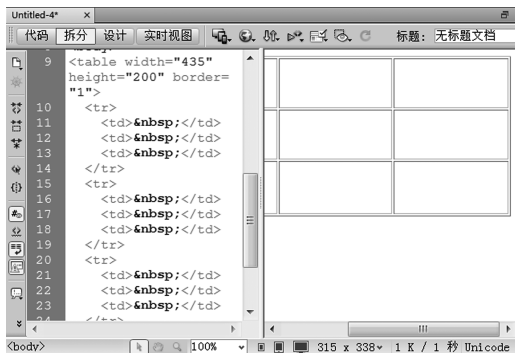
Untitled-4* ×

代码 拆分 设计 实时视图 标题: 无标题文档

9 <table width="435" height="200" border="1">
10 <tr>
11 <td>&nbsp;</td>
12 <td>&nbsp;</td>
13 <td>&nbsp;</td>
14 </tr>
15 <tr>
16 <td>&nbsp;</td>
17 <td>&nbsp;</td>
18 <td>&nbsp;</td>
19 </tr>
20 <tr>
21 <td>&nbsp;</td>
22 <td>&nbsp;</td>
23 <td>&nbsp;</td>
24 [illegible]

<body> 100% 315 x 338 1 K / 1 秒 Unicode